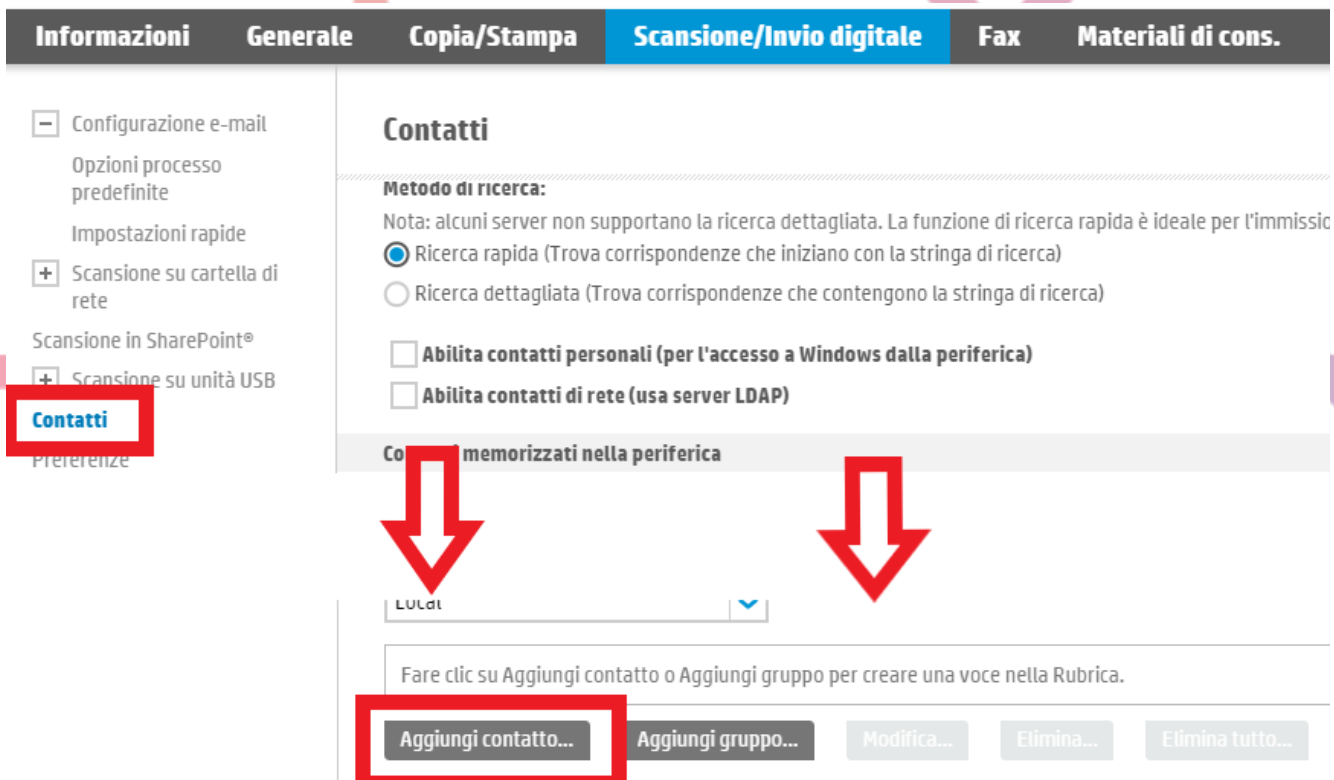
Informazioni Generale Copia/Stampa Scansione/Invio digitale Fax Materiali di cons.

Configurazione e-mail
Opzioni processo predefinite
Impostazioni rapide
Scansione su cartella di rete
Scansione in SharePoint®
Scansione su unità USB
Contatti
Preferenze

Contatti

Metodo di ricerca:
Nota: alcuni server non supportano la ricerca dettagliata. La funzione di ricerca rapida è ideale per l'immissio
Ricerca rapida (Trova corrispondenze che iniziano con la stringa di ricerca)
Ricerca dettagliata (Trova corrispondenze che contengono la stringa di ricerca)

Abilita contatti personali (per l'accesso a Windows dalla periferica)
Abilita contatti di rete (usa server LDAP)

Co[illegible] memorizzati nella periferica

Local

Fare clic su Aggiungi contatto o Aggiungi gruppo per creare una voce nella Rubrica.

Aggiungi contatto... Aggiungi gruppo... Modifica... Elimina... Elimina tutto...